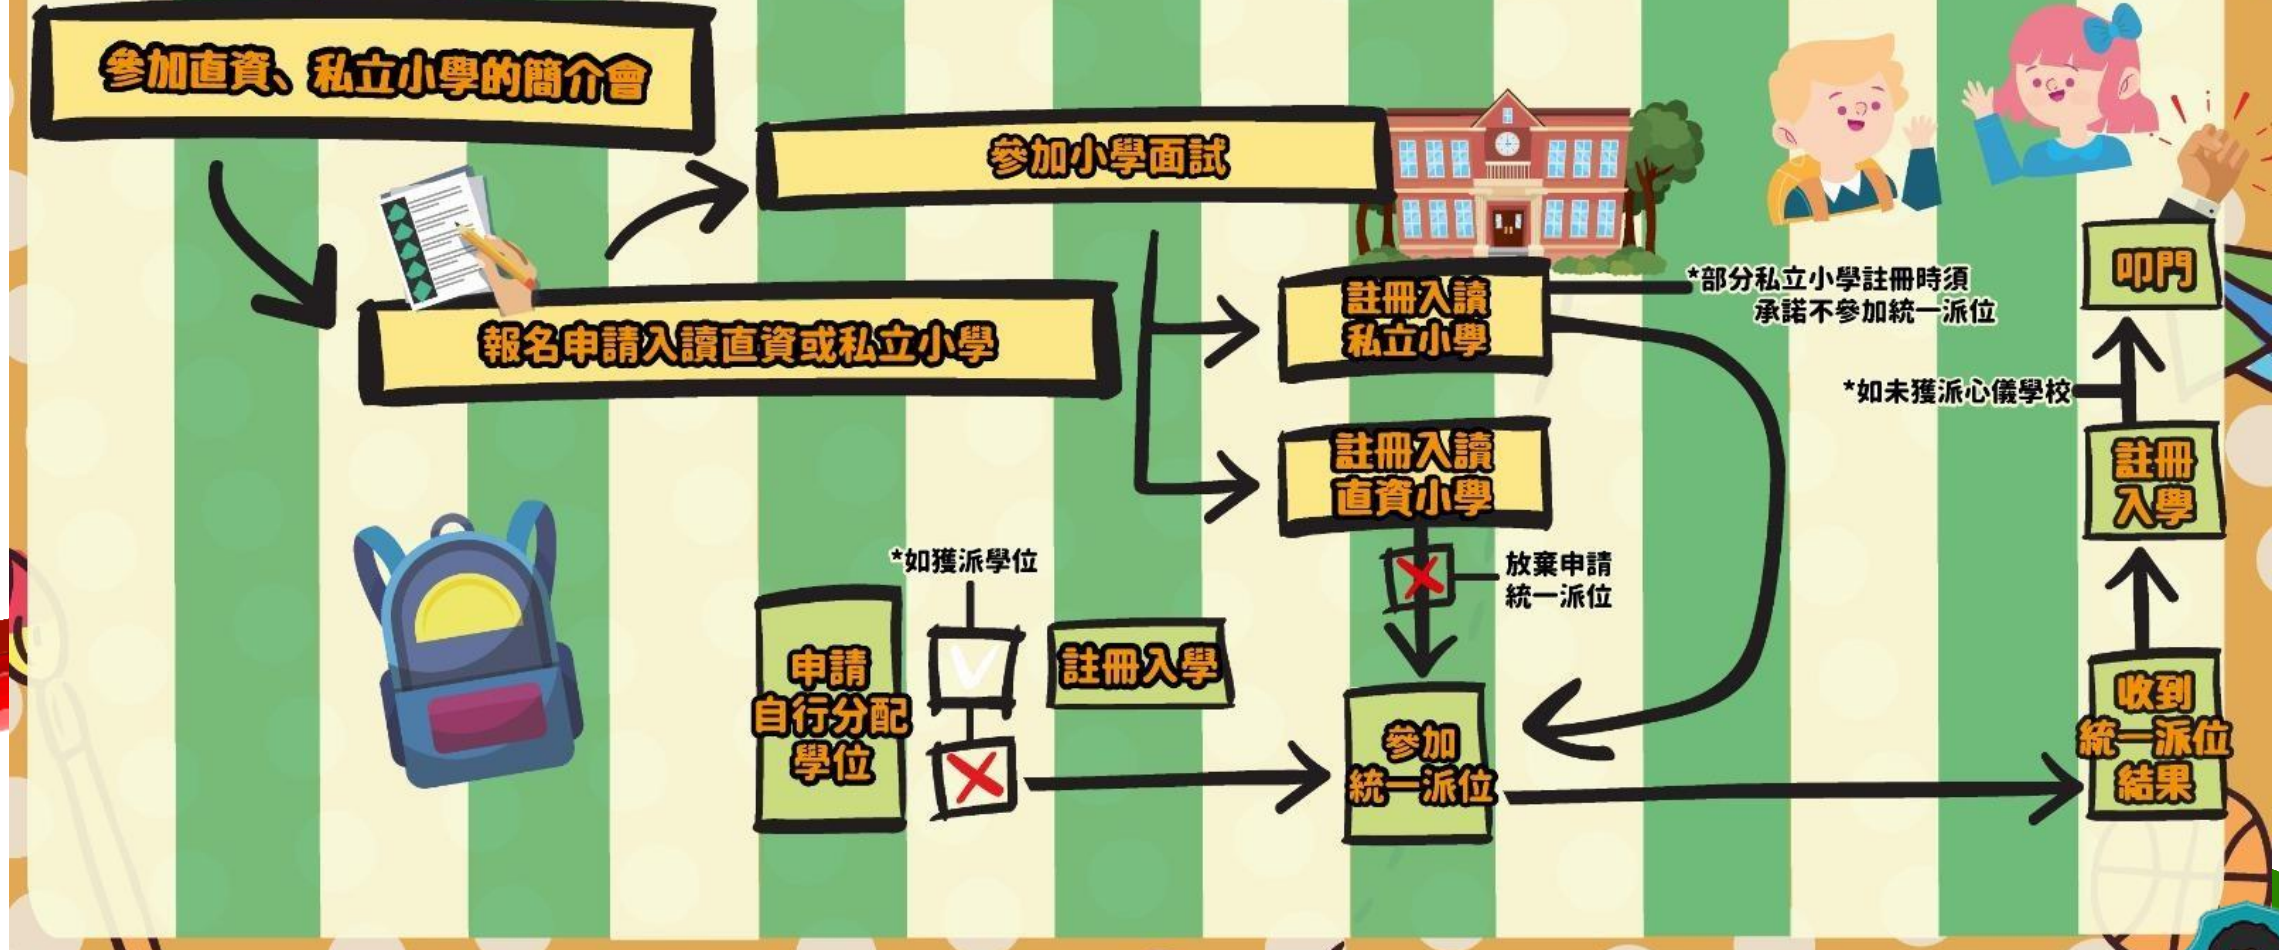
參加直資、私立小學的簡介會

參加小學面試

報名申請入讀直資或私立小學

註冊入讀私立小學

*部分私立小學註冊時須承諾不參加統一派位

叩門

*如未獲派心儀學校

註冊入讀直資小學

註冊入學

放棄申請統一派位

*如獲派學位

申請自行分配學位

註冊入學

參加統一派位

收到統一派位結果